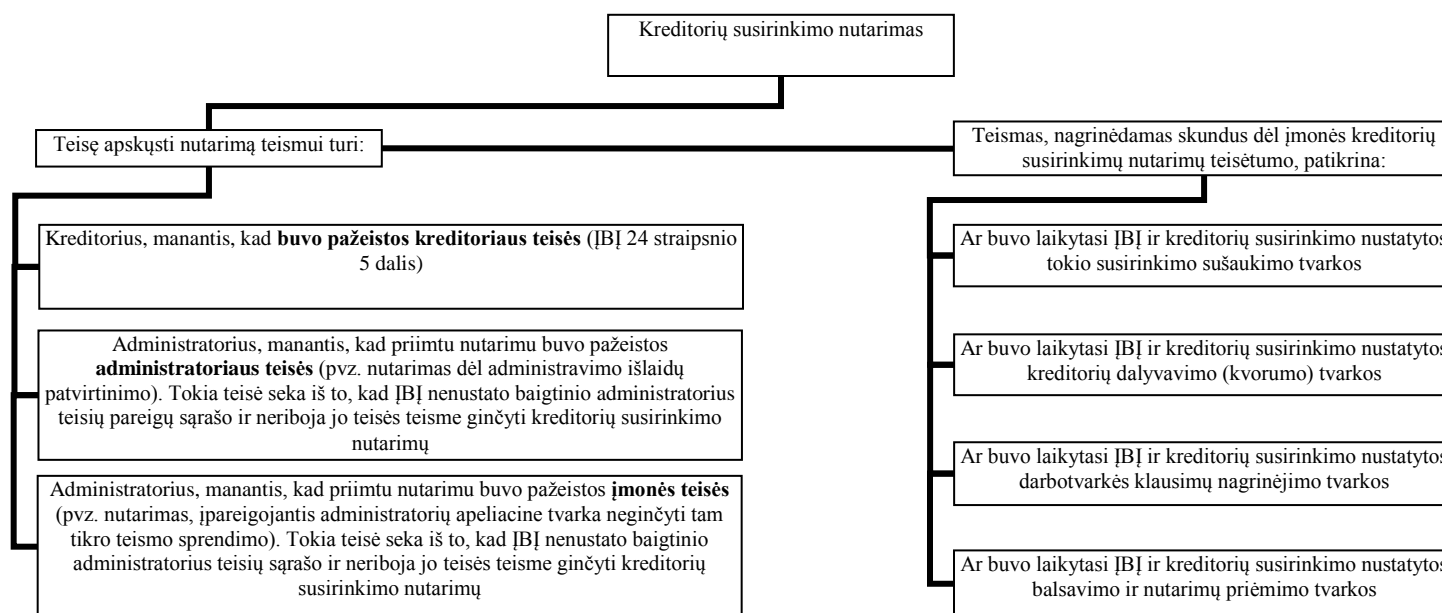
Kreditorių susirinkimo nutarimas

Teisę apskųsti nutarimą teismui turi:

Kreditorius, manantis, kad **buvo pažeistos kreditoriaus teisės** (ĮBĮ 24 straipsnio 5 dalis)

Administratorius, manantis, kad priimtu nutarimu buvo pažeistos **administratoriaus teisės** (pvz. nutarimas dėl administravimo išlaidų patvirtinimo). Tokia teisė seka iš to, kad ĮBĮ nenustato baigtinio administratorius teisių pareigų sąrašo ir neriboja jo teisės teisme ginčyti kreditorių susirinkimo nutarimų

Administratorius, manantis, kad priimtu nutarimu buvo pažeistos **įmonės teisės** (pvz. nutarimas, įpareigojantis administratorių apeliacine tvarka neginčyti tam tikro teismo sprendimo). Tokia teisė seka iš to, kad ĮBĮ nenustato baigtinio administratorius teisių sąrašo ir neriboja jo teisės teisme ginčyti kreditorių susirinkimo nutarimų

Teismas, nagrinėdamas skundus dėl įmonės kreditorių susirinkimų nutarimų teisėtumo, patikrina:

Ar buvo laikytasi ĮBĮ ir kreditorių susirinkimo nustatytos tokio susirinkimo sušaukimo tvarkos

Ar buvo laikytasi ĮBĮ ir kreditorių susirinkimo nustatytos kreditorių dalyvavimo (kvorumo) tvarkos

Ar buvo laikytasi ĮBĮ ir kreditorių susirinkimo nustatytos darbotvarkės klausimų nagrinėjimo tvarkos

Ar buvo laikytasi ĮBĮ ir kreditorių susirinkimo nustatytos balsavimo ir nutarimų priėmimo tvarkos